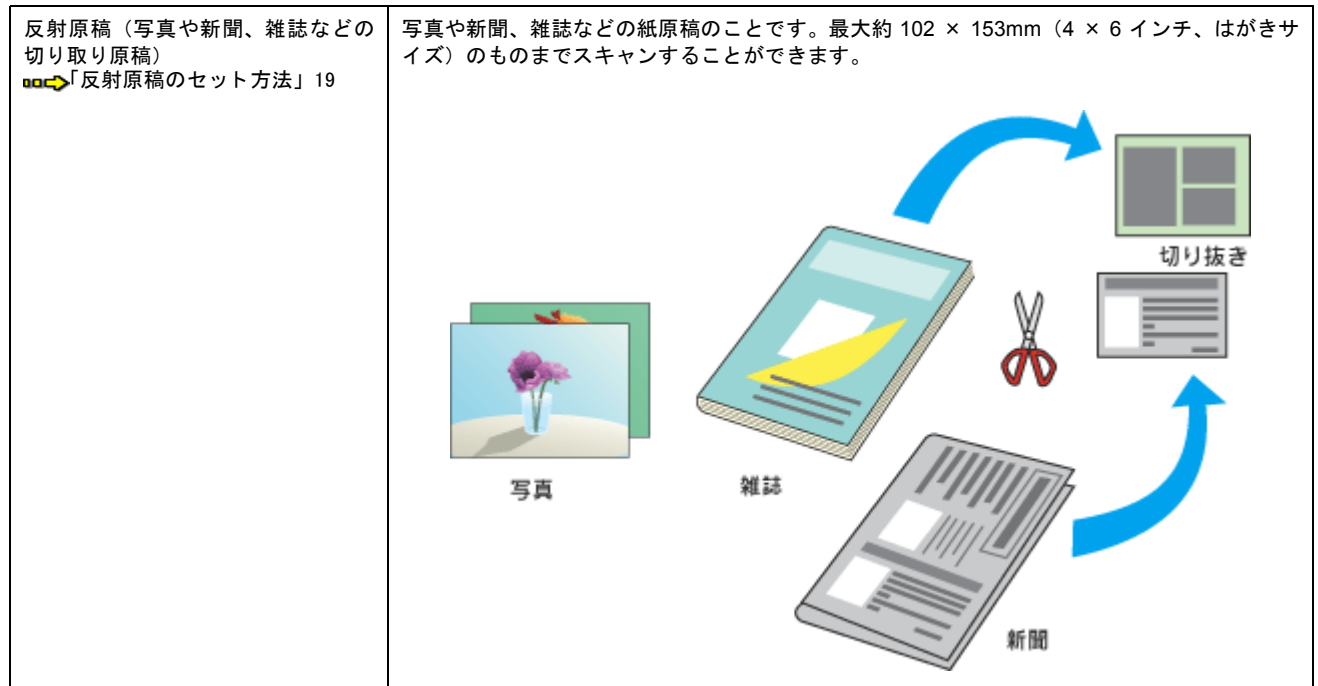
| 反射原稿（写真や新聞、雑誌などの切り取り原稿）「反射原稿のセット方法」19 | 写真や新聞、雑誌などの紙原稿のことです。最大約 102 × 153mm（4 × 6 インチ、はがきサイズ）のものまでスキャンすることができます。 切り抜き 写真 雑誌 新聞 |
|---|---|